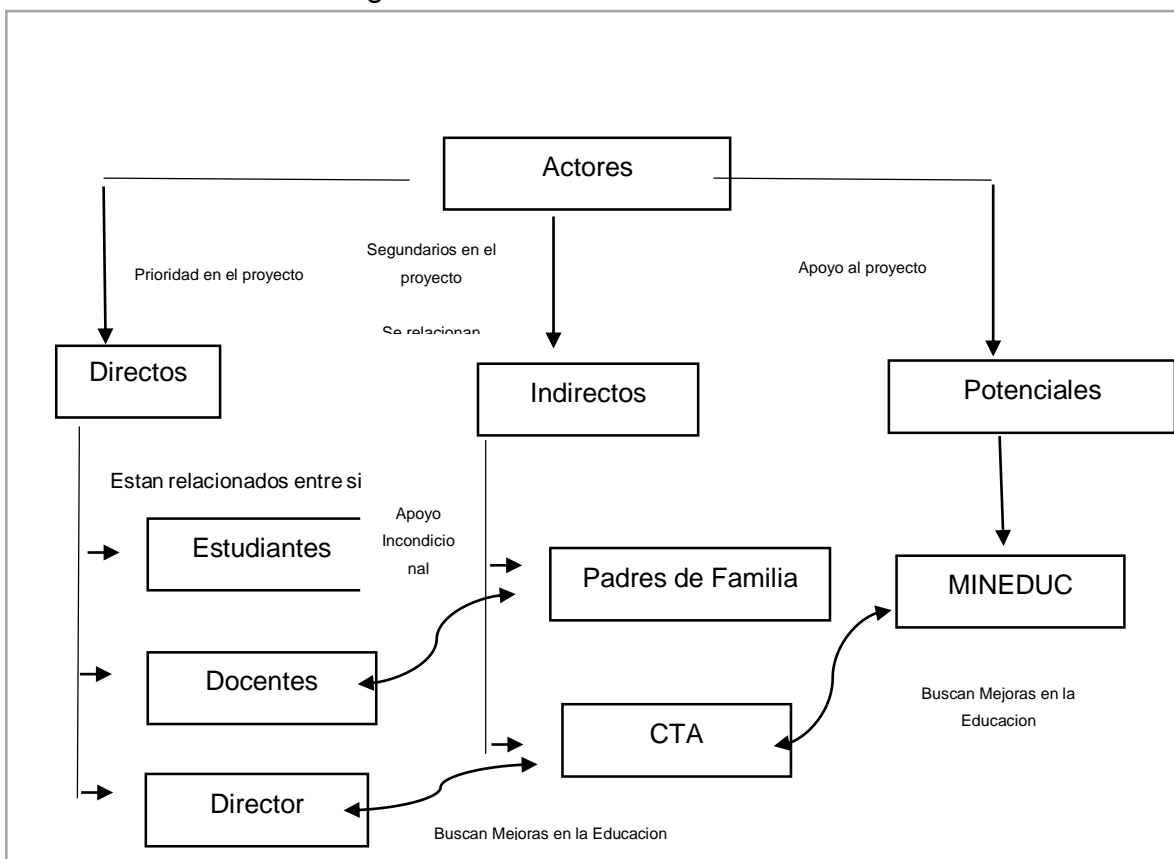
Actores

Prioridad en el proyecto

Segundarios en el proyecto

Se relacionan

Apoyo al proyecto

Directos

Indirectos

Potenciales

Estan relacionados entre si

Apoyo Incondicional

Estudiantes

Padres de Familia

MINEDUC

Docentes

Buscan Mejoras en la Educacion

CTA

Director

Buscan Mejoras en la Educacion